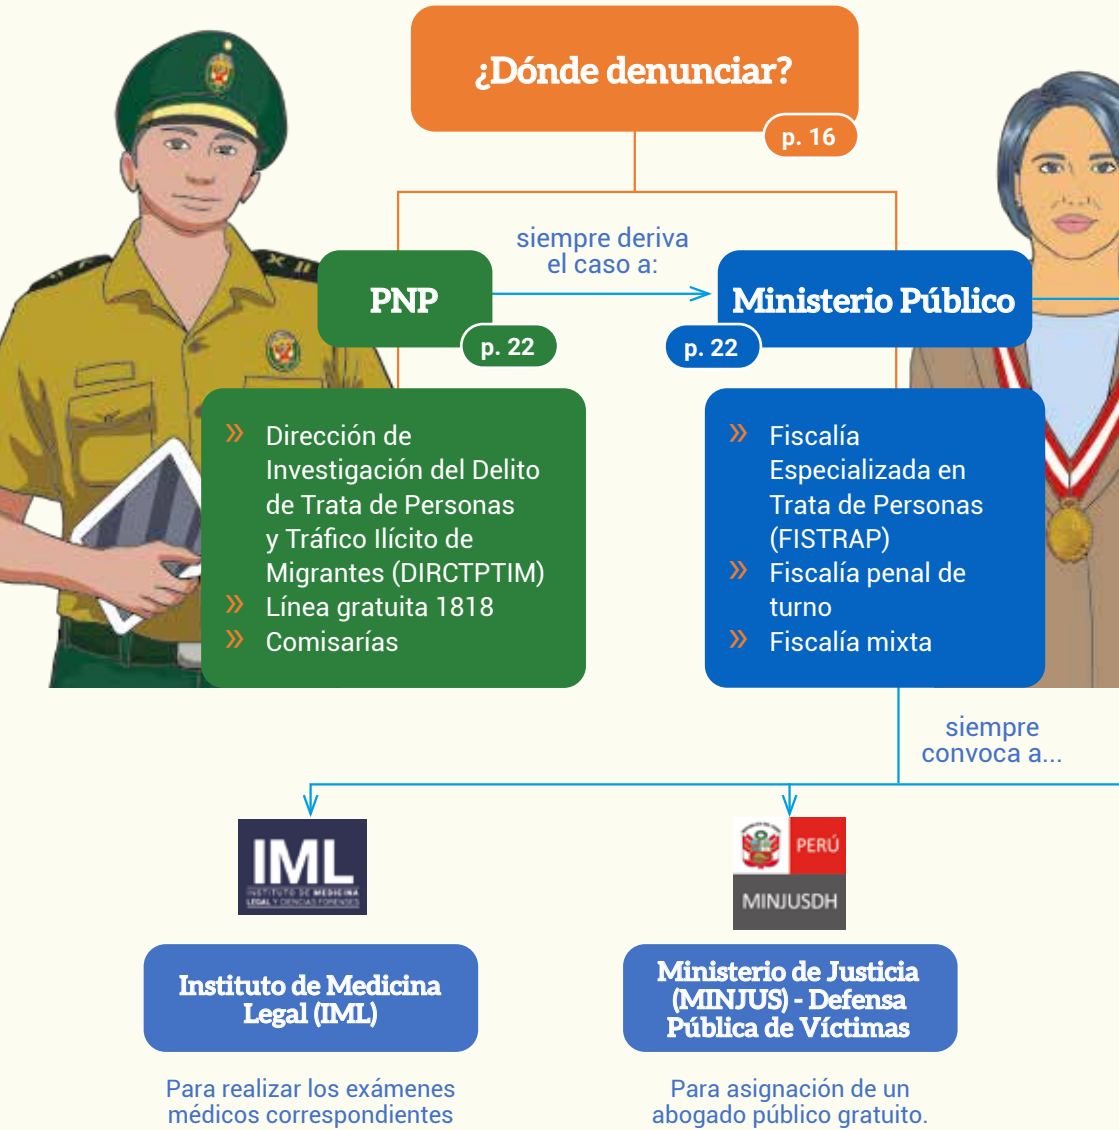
¿Dónde denunciar?

p. 16

siempre deriva el caso a:

PNP

p. 22

Ministerio Público

p. 22

» Dirección de Investigación del Delito de Trata de Personas y Tráfico Ilícito de Migrantes (DIRCTPTIM)
» Línea gratuita 1818
» Comisarías

» Fiscalía Especializada en Trata de Personas (FISTRAP)
» Fiscalía penal de turno
» Fiscalía mixta

siempre convoca a...

IML
INSTITUTO DE MEDICINA LEGAL Y CIENCIAS FORENSES

PERÚ
MINJUSDH

Instituto de Medicina Legal (IML)

Ministerio de Justicia (MINJUS) - Defensa Pública de Víctimas

Para realizar los exámenes médicos correspondientes

Para asignación de un abogado público gratuito.